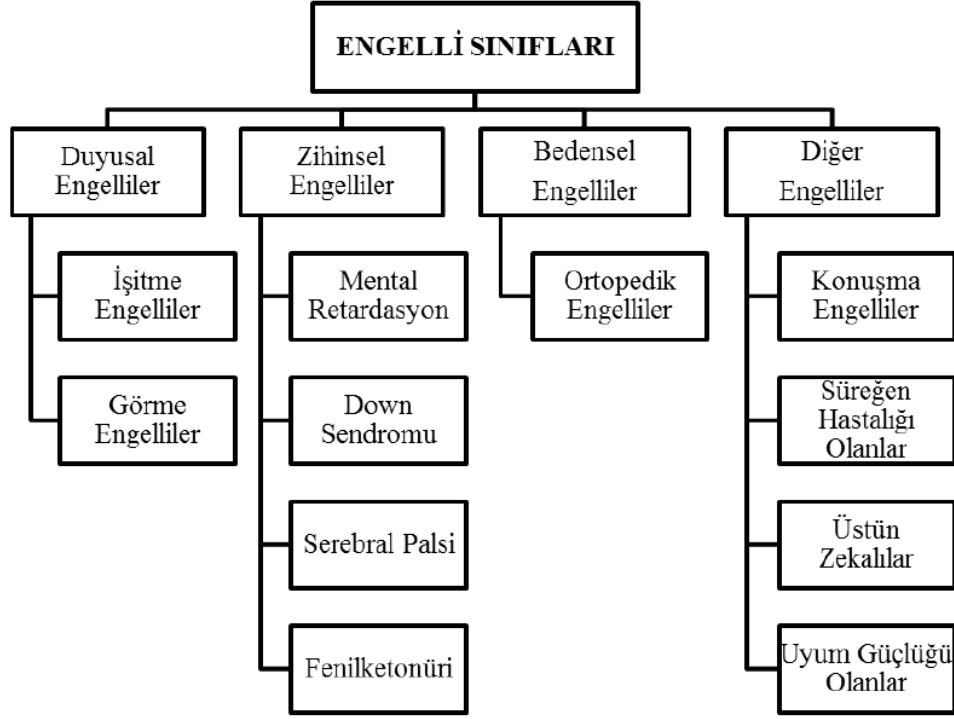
ENGELLİ SINIFLARI

Duyusal Engelliler

İşitme Engelliler

Görme Engelliler

Zihinsel Engelliler

Mental Retardasyon

Down Sendromu

Serebral Palsi

Fenilketonüri

Bedensel Engelliler

Ortopedik Engelliler

Diğer Engelliler

Konuşma Engelliler

Süreğen Hastalığı Olanlar

Üstün Zekalılar

Uyum Güçlüğü Olanlar